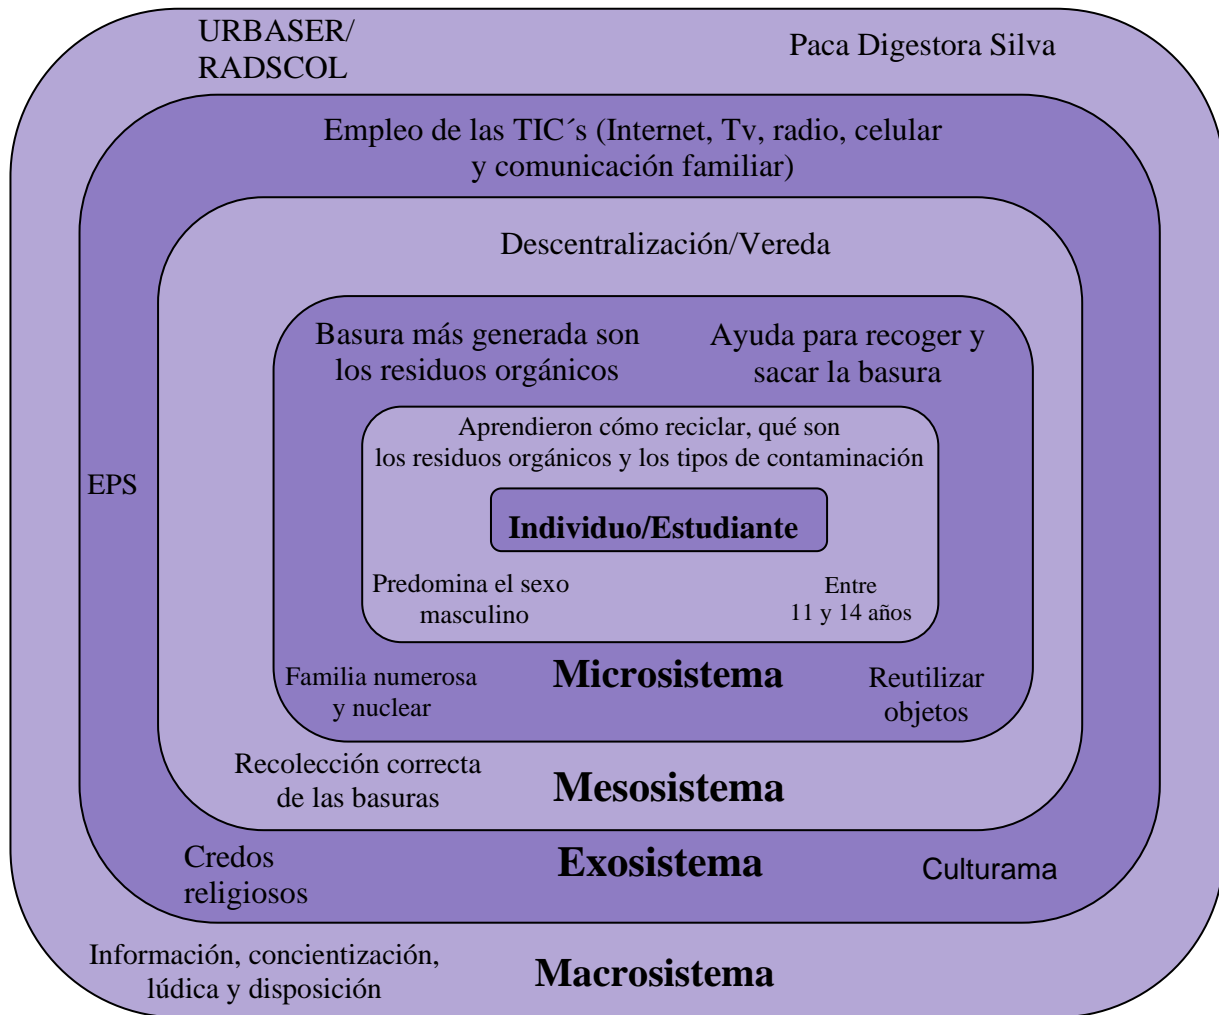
URBASER/
RADSCOL

Paca Digestora Silva

Empleo de las TIC´s (Internet, Tv, radio, celular y comunicación familiar)

Descentralización/Vereda

Basura más generada son los residuos orgánicos

Ayuda para recoger y sacar la basura

Aprendieron cómo reciclar, qué son los residuos orgánicos y los tipos de contaminación

EPS

Individuo/Estudiante

Predomina el sexo masculino

Entre 11 y 14 años

Familia numerosa y nuclear

Microsistema

Reutilizar objetos

Recolección correcta de las basuras

Mesosistema

Credos religiosos

Exosistema

Culturama

Información, concientización, lúdica y disposición

Macrosistema